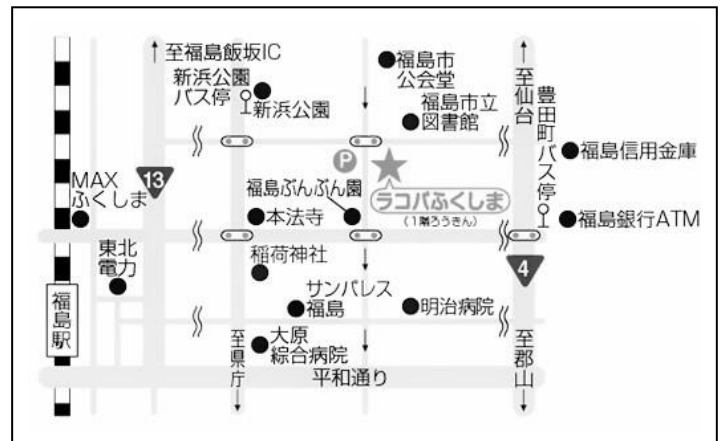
至福島飯坂IC

新浜公園バス停
新浜公園

福島市公会堂

福島市立図書館

至仙台

豊田町バス停

福島信用金庫

福島銀行ATM

MAXふくしま

13

福島ぶんぶん園

本法寺

P

ラコパふくしま
(1階ろうきん)

東北電力

稲荷神社

4

福島駅

サンパレス福島

明治病院

至県庁

大原綜合病院

至郡山

平和通り